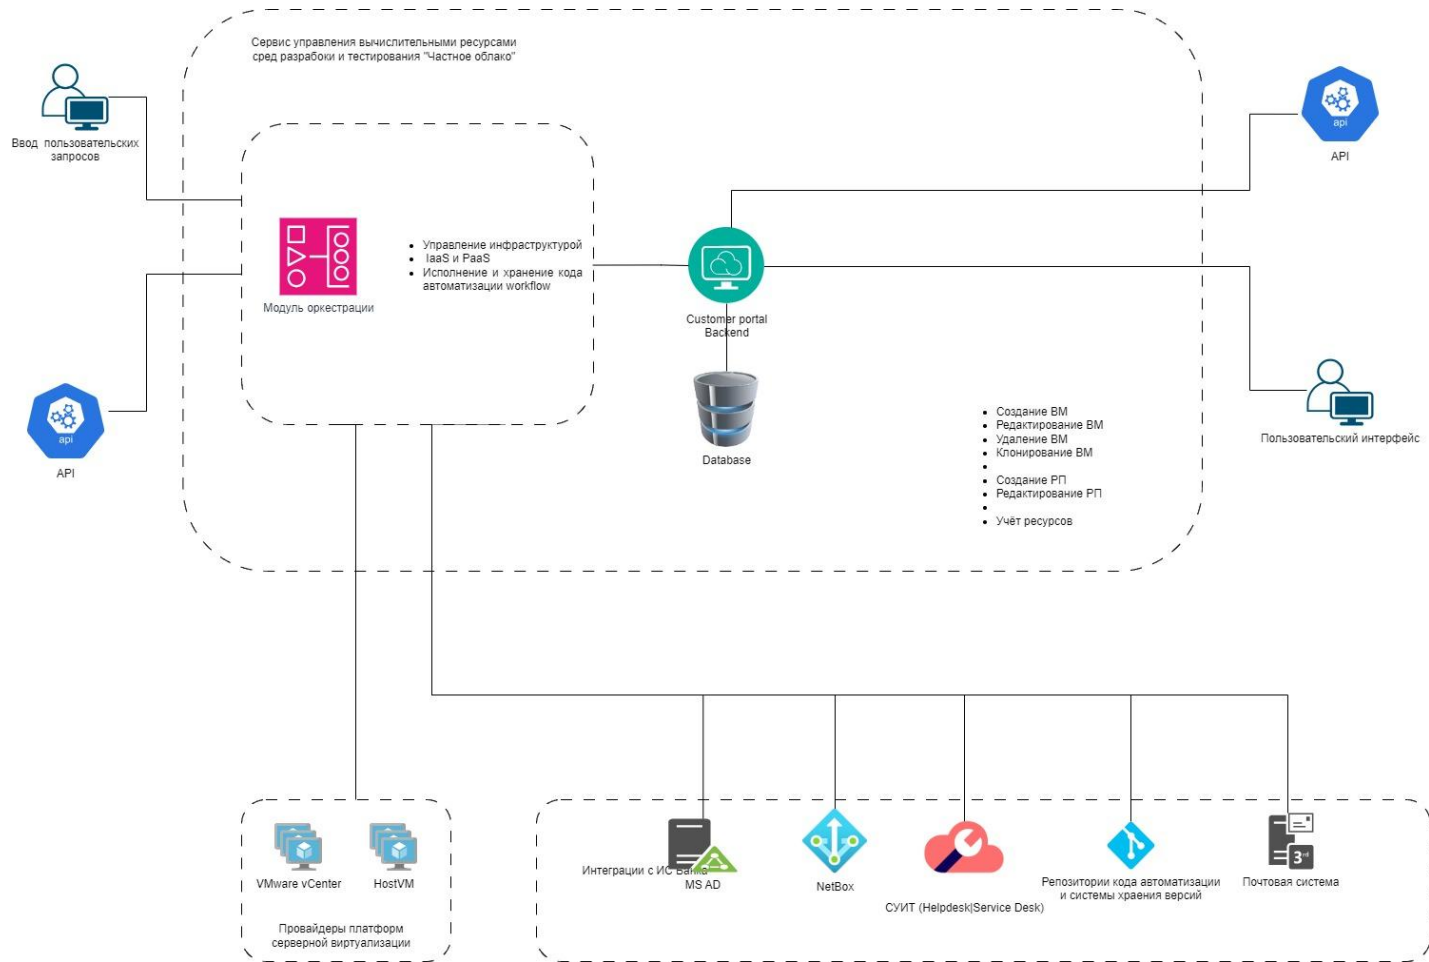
Сервис управления вычислительными ресурсами сред разработки и тестирования "Частное облако"

Ввод пользовательских запросов

API

Модуль оркестрации

- Управление инфраструктурой
- IaaS и PaaS
- Исполнение и хранение кода автоматизации workflow

Customer portal Backend

Database

API

Пользовательский интерфейс

- Создание ВМ
- Редактирование ВМ
- Удаление ВМ
- Клонирование ВМ
-
- Создание РП
- Редактирование РП
-
- Учёт ресурсов

VMware vCenter

HostVM

Провайдеры платформ серверной виртуализации

Интеграции с ИС Банка

MS AD

NetBox

СУИТ (Helpdesk|Service Desk)

Репозитории кода автоматизации и системы хранения версий

Почтовая система

api

api

api

3